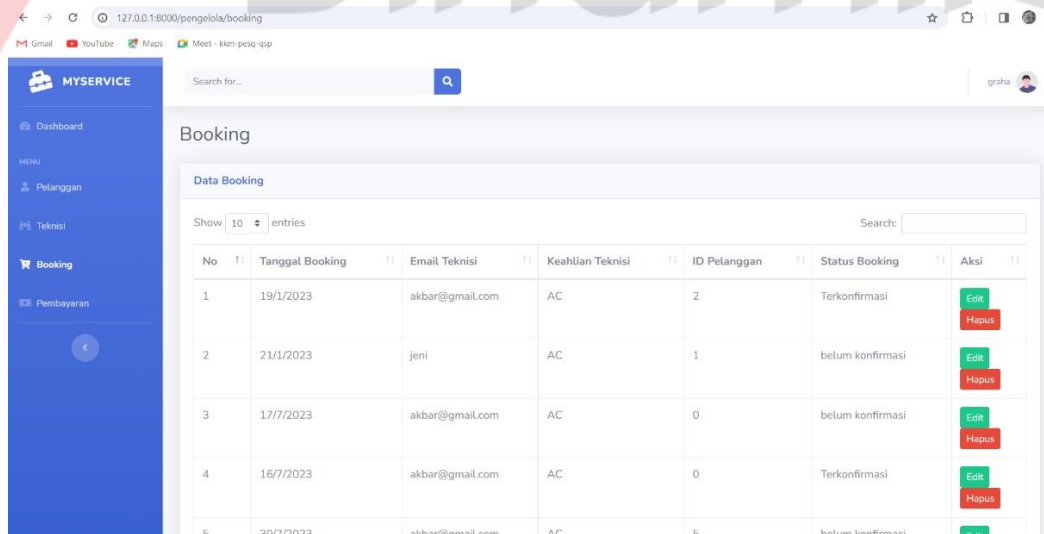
127.0.0.1:8000/pengelola/booking

Gmail YouTube Maps Meet - kkm-pesq-qsp

MYSERVICE

Search for...

graha

Dashboard

MENU

Pelanggan

Teknisi

Booking

Pembayaran

Booking

Data Booking

Show 10 entries

Search:

| No | Tanggal Booking | Email Teknisi | Keahlian Teknisi | ID Pelanggan | Status Booking | Aksi |
|---|---|---|---|---|---|---|
| 1 | 19/1/2023 | akbar@gmail.com | AC | 2 | Terkonfirmasi | Edit Hapus |
| 2 | 21/1/2023 | jeni | AC | 1 | belum konfirmasi | Edit Hapus |
| 3 | 17/7/2023 | akbar@gmail.com | AC | 0 | belum konfirmasi | Edit Hapus |
| 4 | 16/7/2023 | akbar@gmail.com | AC | 0 | Terkonfirmasi | Edit Hapus |
| 5 | 30/7/2023 | akbar@gmail.com | AC | 5 | belum konfirmasi | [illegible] |